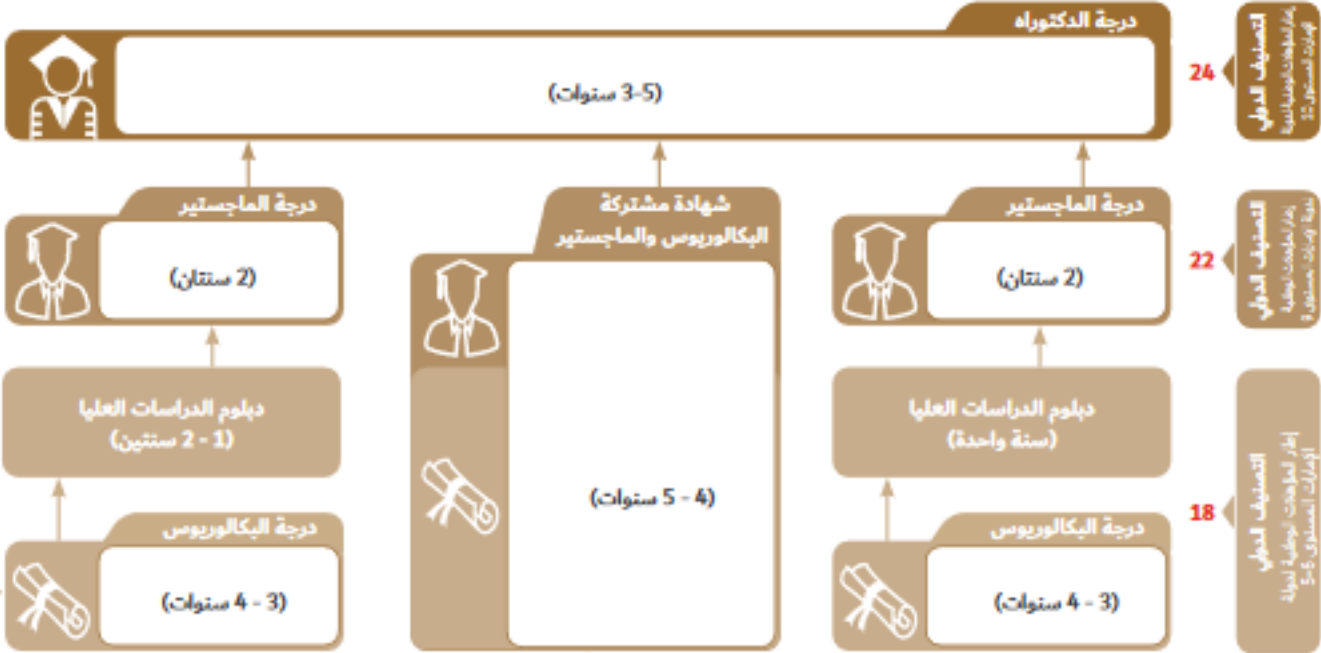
التصنيف الدولي
إطار المؤهلات الوطني لدولة الإمارات المستوى 10

24

درجة الدكتوراه
(3-5 سنوات)

التصنيف الدولي
إطار المؤهلات الوطني لدولة الإمارات المستوى 9

22

درجة الماجستير
(2 سنتان)

شهادة مشتركة
البكالوريوس والماجستير
(4 - 5 سنوات)

درجة الماجستير
(2 سنتان)

دبلوم الدراسات العليا
(سنة واحدة)

دبلوم الدراسات العليا
(1 - 2 سنتين)

التصنيف الدولي
إطار المؤهلات الوطني لدولة الإمارات المستوى 5-6

18

درجة البكالوريوس
(3 - 4 سنوات)

درجة البكالوريوس
(3 - 4 سنوات)